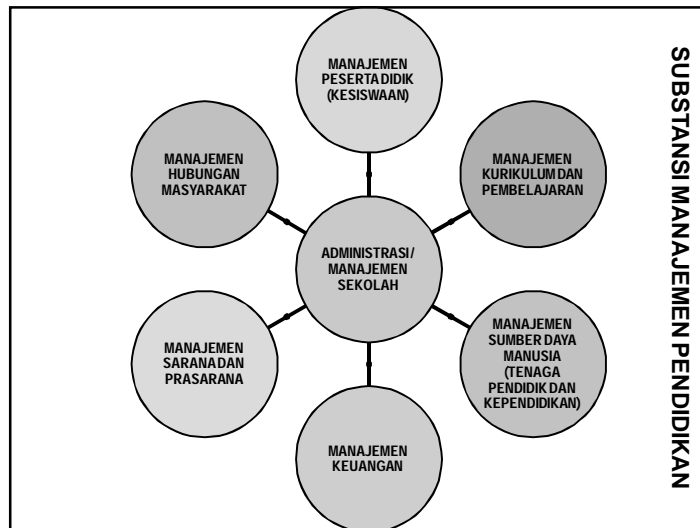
SUBSTANSI MANAJEMEN PENDIDIKAN

MANAJEMEN PESERTA DIDIK (KESISWAAN)

MANAJEMEN HUBUNGAN MASYARAKAT

MANAJEMEN KURIKULUM DAN PEMBELAJARAN

ADMINISTRASI/ MANAJEMEN SEKOLAH

MANAJEMEN SARANA DAN PRASARANA

MANAJEMEN SUMBER DAYA MANUSIA (TENAGA PENDIDIK DAN KEPENDIDIKAN)

MANAJEMEN KEUANGAN